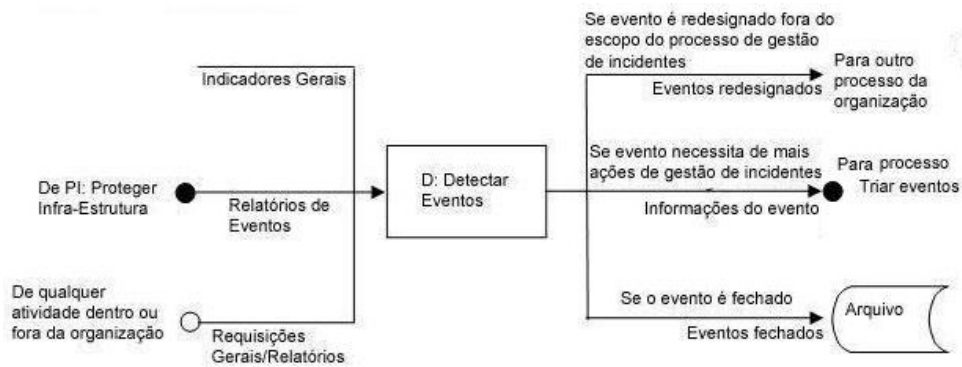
Indicadores Gerais

De PI: Proteger Infra-Estrutura

Relatórios de Eventos

De qualquer atividade dentro ou fora da organização

Requisições Gerais/Relatórios

D: Detectar Eventos

Se evento é redesignado fora do escopo do processo de gestão de incidentes

Eventos redesignados

Para outro processo da organização

Se evento necessita de mais ações de gestão de incidentes

Informações do evento

Para processo Triar eventos

Se o evento é fechado

Eventos fechados

Arquivo